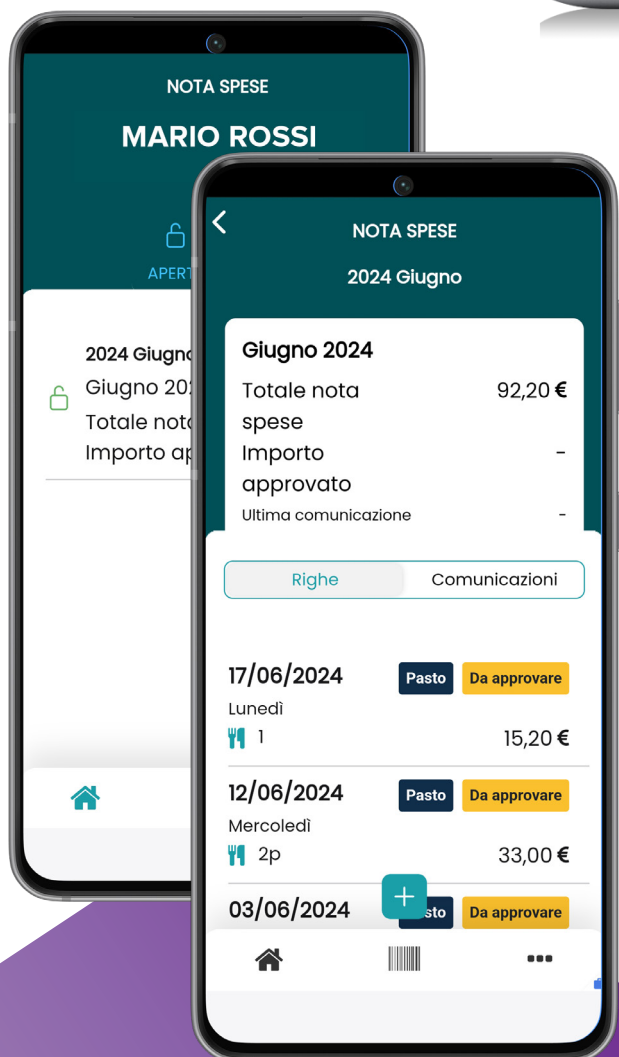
NOTA SPESE

MARIO ROSSI

APERT

2024 Giugno

Giugno 20

Totale nota

Importo ap

NOTA SPESE

2024 Giugno

Giugno 2024

Totale nota spese 92,20 €

Importo approvato -

Ultima comunicazione -

Righe

Comunicazioni

17/06/2024

Pasto

Da approvare

Lunedì

1

15,20 €

12/06/2024

Pasto

Da approvare

Mercoledì

2p

33,00 €

03/06/2024

sto

Da approvare

+